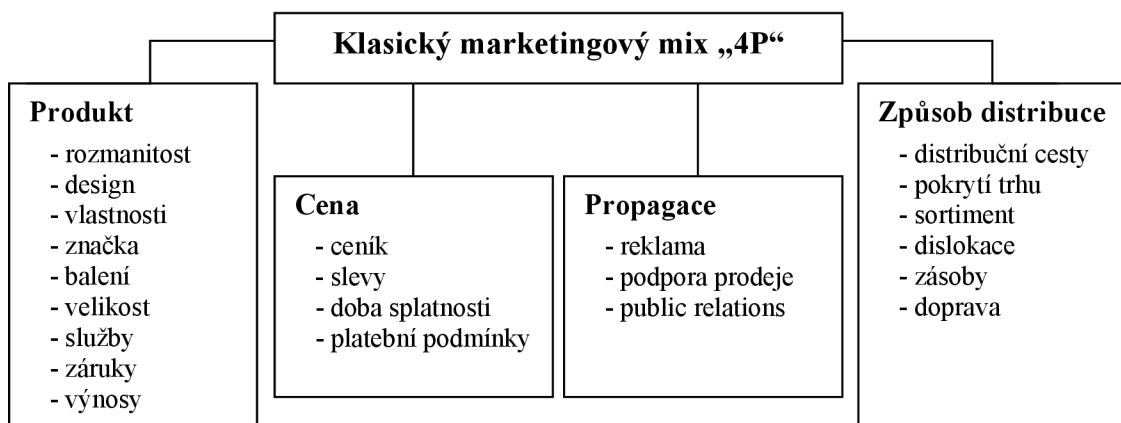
Klasický marketingový mix „4P“

Produkt
- rozmanitost
- design
- vlastnosti
- značka
- balení
- velikost
- služby
- záruky
- výnosy

Cena
- ceník
- slevy
- doba splatnosti
- platební podmínky

Propagace
- reklama
- podpora prodeje
- public relations

Způsob distribuce
- distribuční cesty
- pokrytí trhu
- sortiment
- dislokace
- zásoby
- doprava